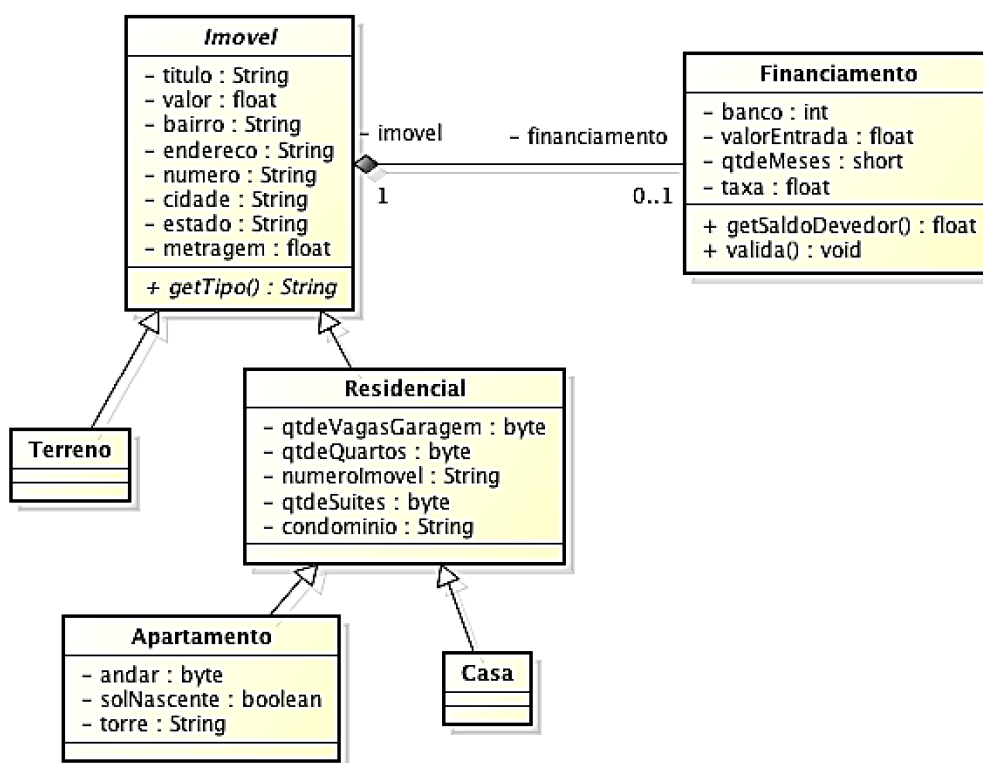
Imovel

- titulo : String
- valor : float
- bairro : String
- endereco : String
- numero : String
- cidade : String
- estado : String
- metragem : float

+ getTipo() : String

- imovel

1

- financiamento

0..1

Financiamento

- banco : int
- valorEntrada : float
- qtdeMeses : short
- taxa : float

+ getSaldoDevedor() : float
+ valida() : void

Terreno

Residencial

- qtdeVagasGaragem : byte
- qtdeQuartos : byte
- numeroImovel : String
- qtdeSuites : byte
- condominio : String

Apartamento

- andar : byte
- solNascente : boolean
- torre : String

Casa